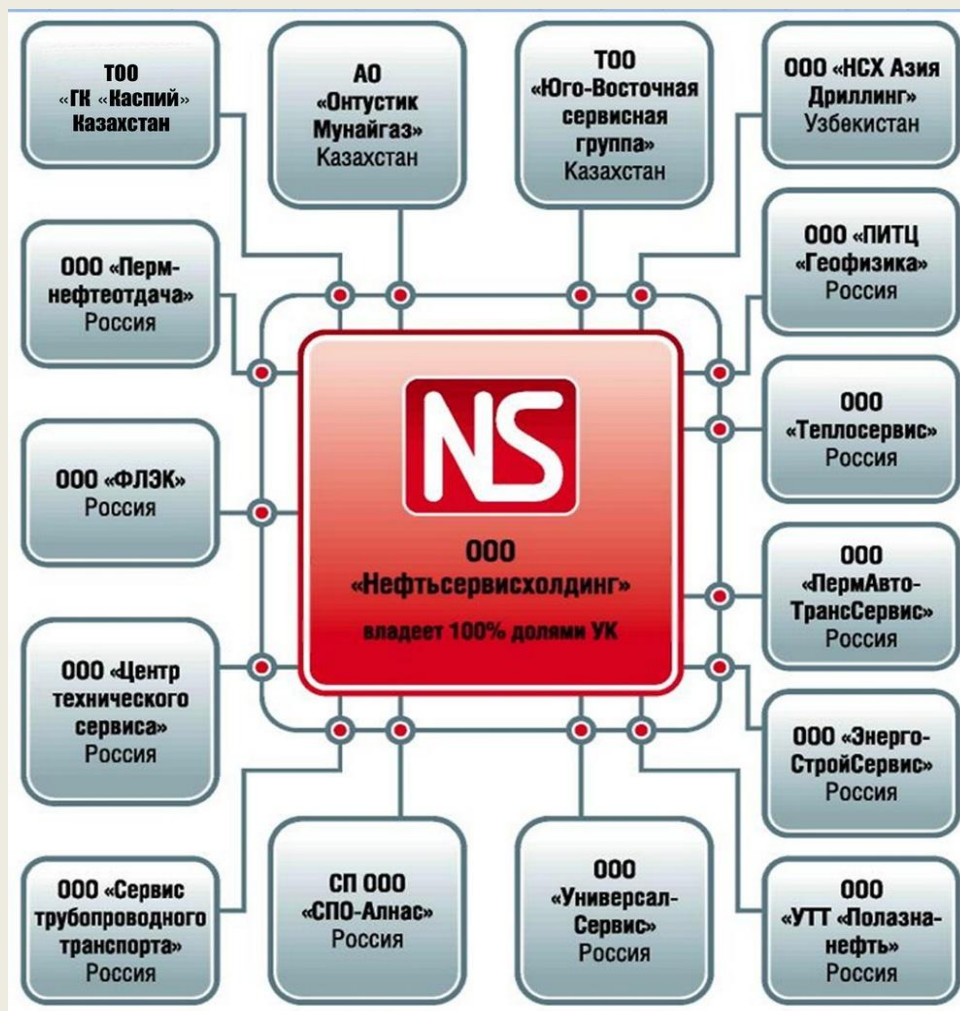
ТОО «ГК «Каспий» Казахстан

АО «Онтустик Мунайгаз» Казахстан

ТОО «Юго-Восточная сервисная группа» Казахстан

ООО «НСХ Азия Дриллинг» Узбекистан

ООО «Перм-нефтеотдача» Россия

ООО «ПИТЦ «Геофизика» Россия

NS

ООО «Нефтьсервисхолдинг»

владеет 100% долями УК

ООО «Теплосервис» Россия

ООО «ФЛЭК» Россия

ООО «ПермАвто-ТрансСервис» Россия

ООО «Центр технического сервиса» Россия

ООО «Энерго-СтройСервис» Россия

ООО «Сервис трубопроводного транспорта» Россия

СП ООО «СПО-Алнас» Россия

ООО «Универсал-Сервис» Россия

ООО «УТТ «Полазна-нефть» Россия